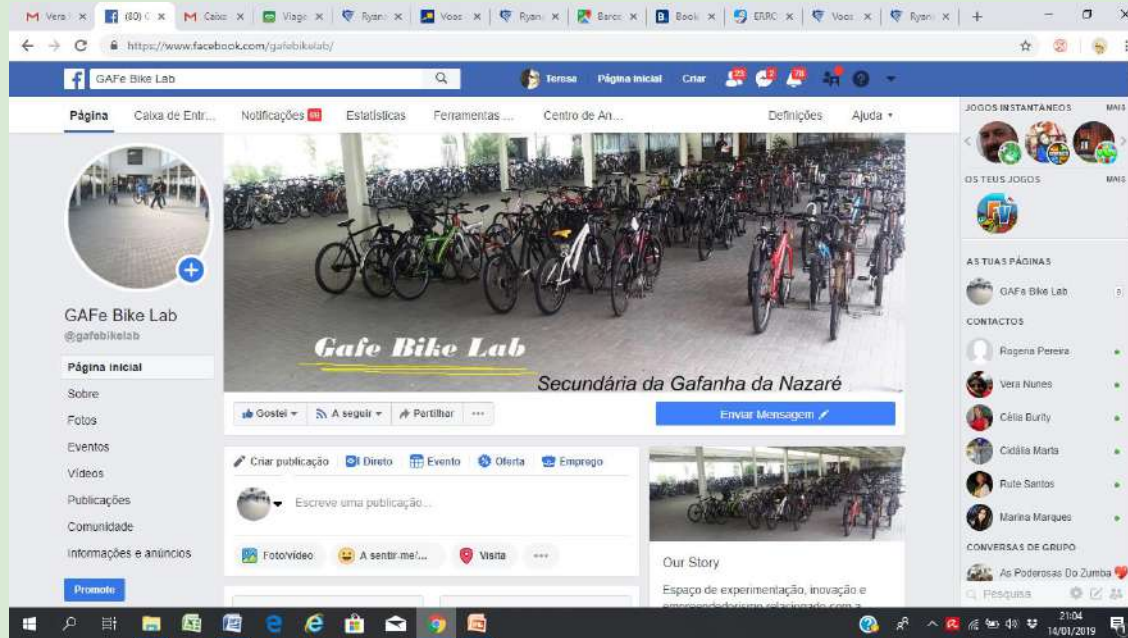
Vera | (80) | Caixa | Viage | Ryan | Voo | Ryan | Barco | Book | ERRO | Voo | Ryan | +

https://www.facebook.com/gafebikelab/

GAFe Bike Lab

Teresa Página inicial Criar

Página Caixa de Entr... Notificações 68 Estatísticas Ferramentas ... Centro de An... Definições Ajuda

GAFe Bike Lab
@gafebikelab

Página inicial
Sobre
Fotos
Eventos
Vídeos
Publicações
Comunidade
Informações e anúncios

Promote

Gafe Bike Lab
Secundária da Gafanha da Nazaré

Gostei A seguir Partilhar ...

Enviar Mensagem

Criar publicação Direto Evento Oferta Emprego

Escreve uma publicação...

Foto/vídeo A sentir-me/... Visita ...

Our Story

Espaço de experimentação, inovação e empreendedorismo relacionado com a

JOGOS INSTANTÂNEOS MAIS

OS TEUS JOGOS MAIS

AS TUAS PÁGINAS
GAFe Bike Lab

CONTACTOS
Rogena Pereira
Vera Nunes
Célia Burity
Cidália Marta
Rute Santos
Marina Marques

CONVERSAS DE GRUPO
As Poderosas Do Zumba

Pesquisa

21:04
14/01/2019